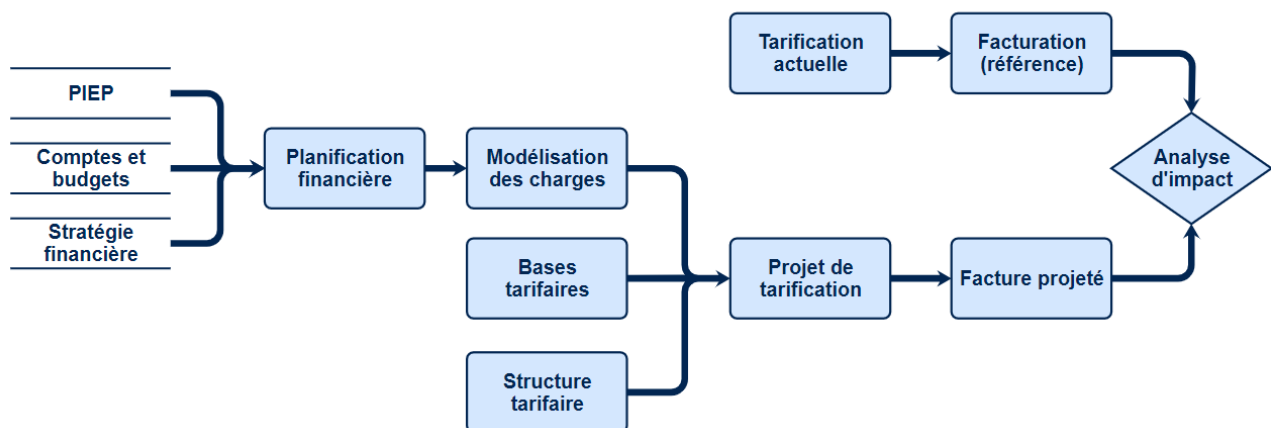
Tarification actuelle

Facturation (référence)

PIEP

Comptes et budgets

Stratégie financière

Planification financière

Modélisation des charges

Analyse d'impact

Bases tarifaires

Projet de tarification

Facture projeté

Structure tarifaire